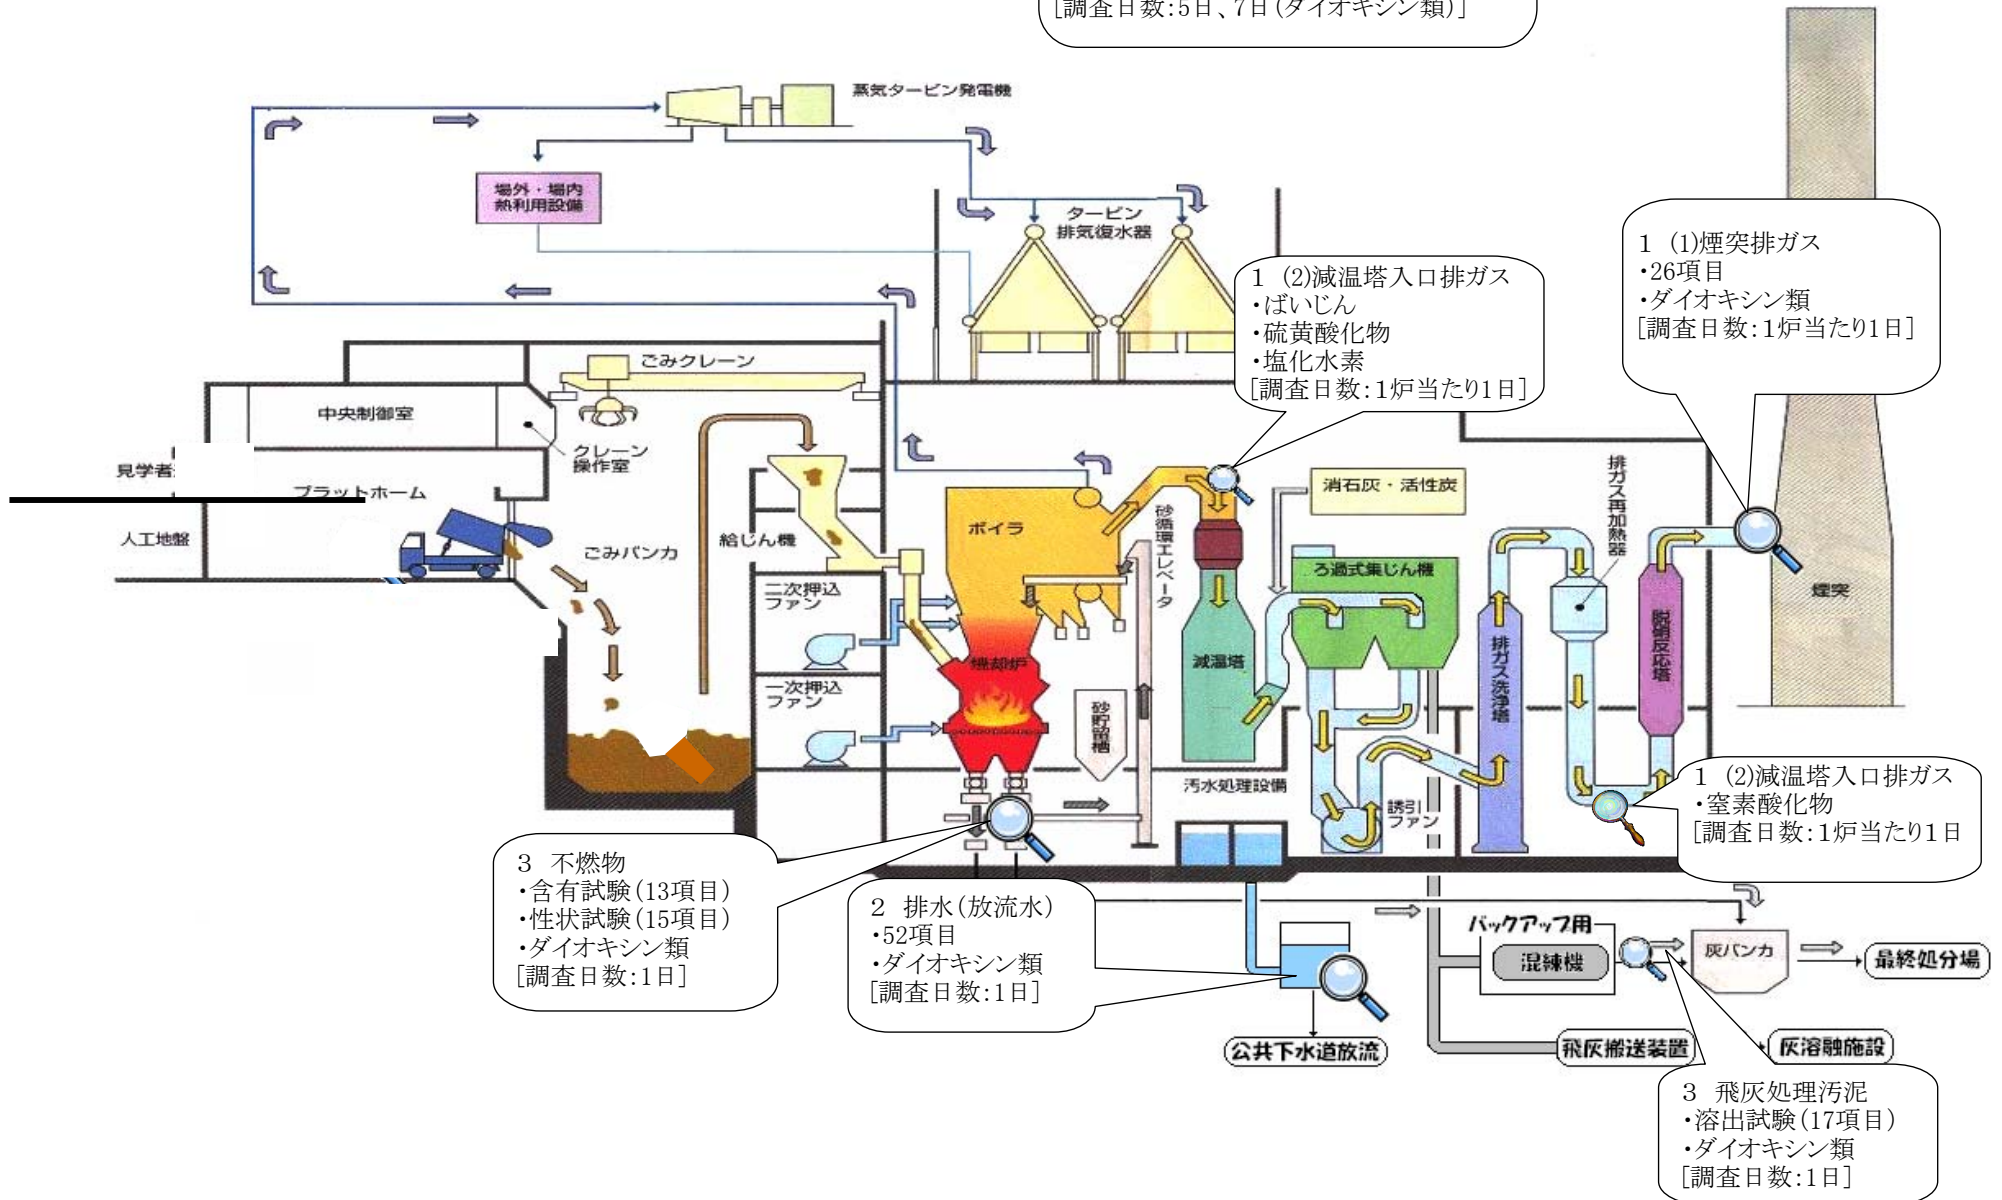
[調査日数:5日、7日(ダイオキシン類)]

蒸気タービン発電機

場外・場内熱利用設備

タービン排気復水器

1 (2)減温塔入口排ガス
・ばいじん
・硫黄酸化物
・塩化水素
[調査日数:1炉当たり1日]

1 (1)煙突排ガス
・26項目
・ダイオキシン類
[調査日数:1炉当たり1日]

ごみクレーン

中央制御室

クレーン操作室

見学者

プラットホーム

人工地盤

ごみバンカ

給じん機

ボイラ

砂循環エレベータ

消石灰・活性炭

排ガス再加熱器

ろ過式集じん機

二次押込ファン

一次押込ファン

焼却炉

砂貯留槽

減温塔

排ガス洗浄塔

脱硝反応塔

煙突

汚水処理設備

誘引ファン

1 (2)減温塔入口排ガス
・窒素酸化物
[調査日数:1炉当たり1日]

3 不燃物
・含有試験(13項目)
・性状試験(15項目)
・ダイオキシン類
[調査日数:1日]

2 排水(放流水)
・52項目
・ダイオキシン類
[調査日数:1日]

バックアップ用

混練機

灰バンカ

最終処分場

公共下水道放流

飛灰搬送装置

灰溶融施設

3 飛灰処理汚泥
・溶出試験(17項目)
・ダイオキシン類
[調査日数:1日]